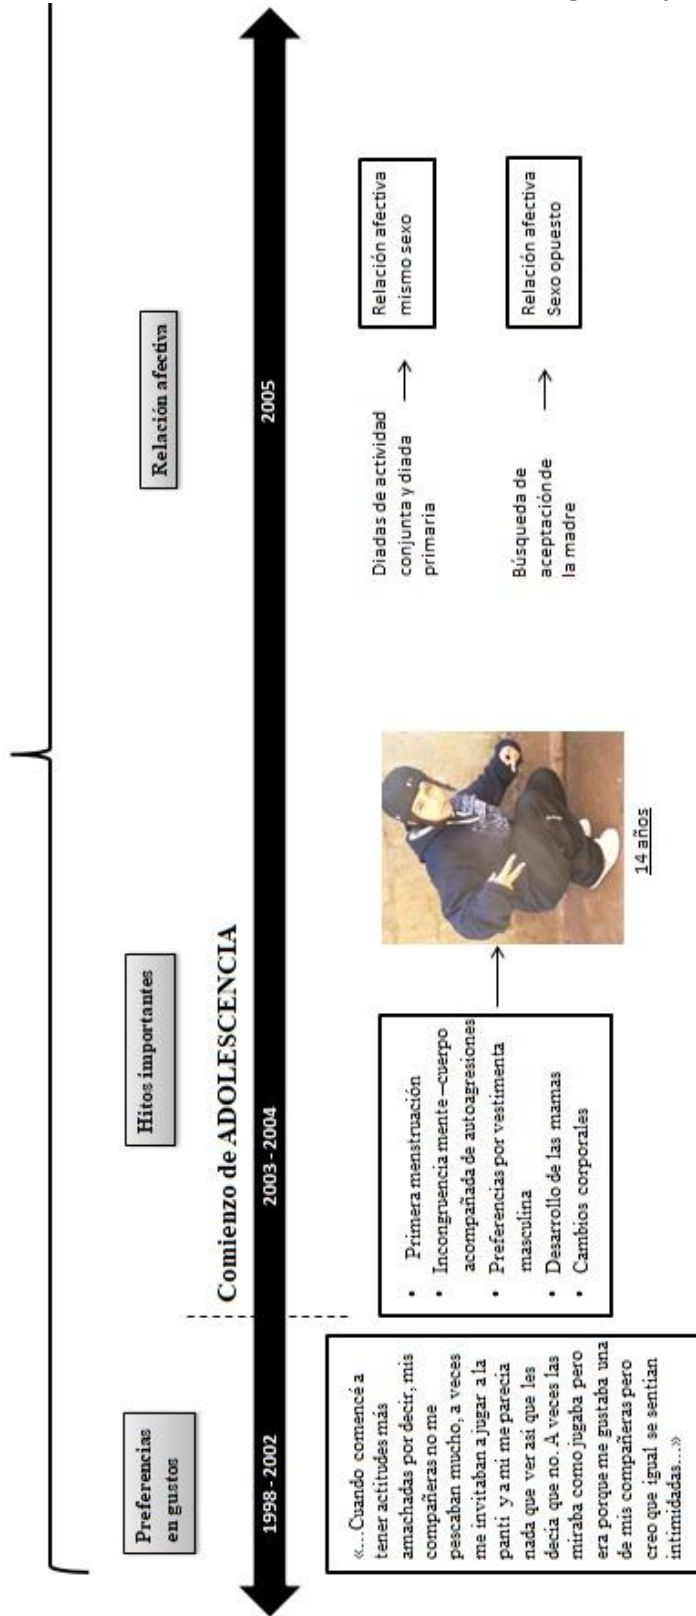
Preferencias en gustos

1998 - 2002

«...Cuando comencé a tener actitudes más amachadas por decir, mis compañeras no me pescaban mucho, a veces me invitaban a jugar a la panti y a mi me parecia nada que ver asi que les decia que no. A veces las miraba como jugaba pero era porque me gustaba una de mis compañeras pero creo que igual se sentian intimidadas...»

Hitos importantes

2003 - 2004

Comienzo de ADOLESCENCIA

- Primera menstruación
- Incongruencia mente –cuerpo acompañada de autoagresiones
- Preferencias por vestimenta masculina
- Desarrollo de las mamas
- Cambios corporales

14 años

Relación afectiva

2005

Diadas de actividad conjunta y diada primaria → Relación afectiva mismo sexo

Búsqueda de aceptación de la madre → Relación afectiva Sexo opuesto